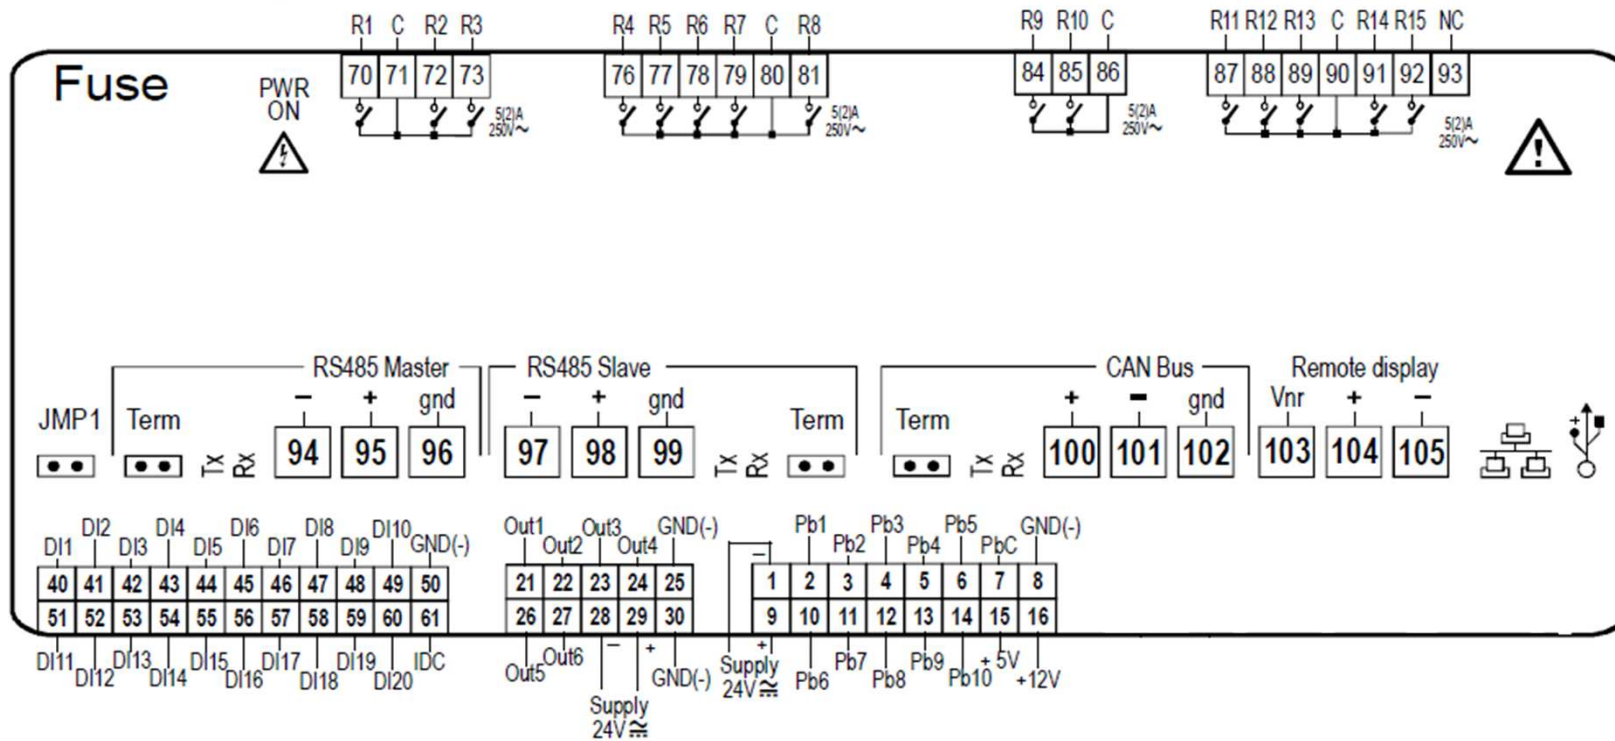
R1 C R2 R3
70 71 72 73
5(2)A 250V~

R4 R5 R6 R7 C R8
76 77 78 79 80 81
5(2)A 250V~

R9 R10 C
84 85 86
5(2)A 250V~

R11 R12 R13 C R14 R15 NC
87 88 89 90 91 92 93
5(2)A 250V~

Fuse

PWR ON

RS485 Master
RS485 Slave
CAN Bus
Remote display

JMP1 Term Tx Rx
− + gnd
94 95 96
− + gnd
97 98 99
Term Tx Rx

Term Tx Rx
+ − gnd
100 101 102
Vnr + −
103 104 105

DI1 DI2 DI3 DI4 DI5 DI6 DI7 DI8 DI9 DI10 GND(-)
40 41 42 43 44 45 46 47 48 49 50
51 52 53 54 55 56 57 58 59 60 61
DI11 DI12 DI13 DI14 DI15 DI16 DI17 DI18 DI19 DI20 IDC

Out1 Out2 Out3 Out4 GND(-)
21 22 23 24 25
26 27 28 29 30
Out5 Out6 − + GND(-)
Supply 24V≂

−
Pb1 Pb2 Pb3 Pb4 Pb5 PbC GND(-)
1 2 3 4 5 6 7 8
9 10 11 12 13 14 15 16
+ Supply 24V≂ Pb6 Pb7 Pb8 Pb9 Pb10 +5V +12V